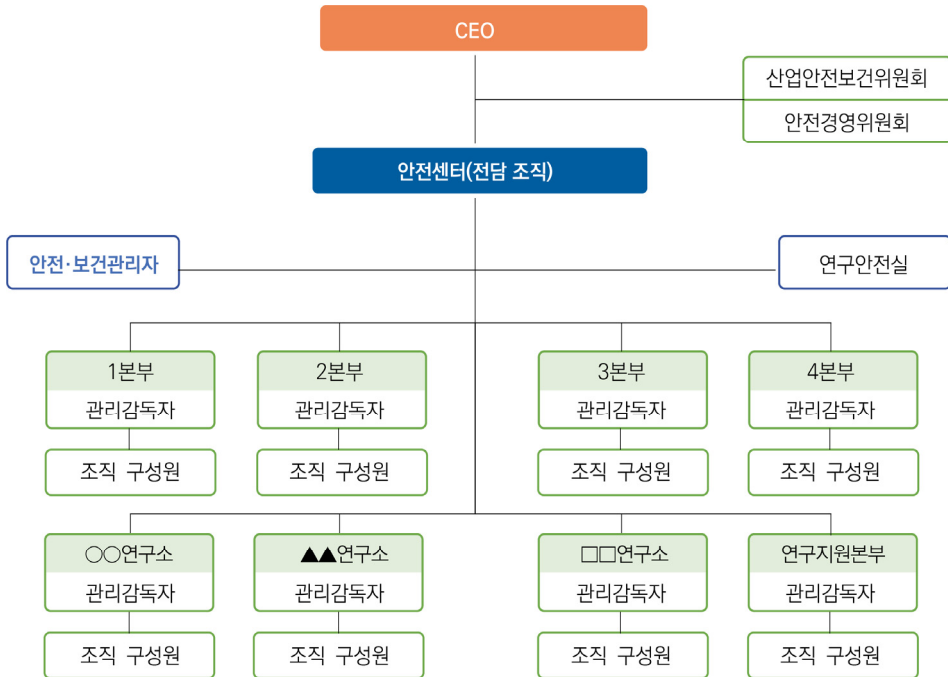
CEO

산업안전보건위원회

안전경영위원회

안전센터(전담 조직)

안전·보건관리자

연구안전실

1본부
관리감독자
조직 구성원

2본부
관리감독자
조직 구성원

3본부
관리감독자
조직 구성원

4본부
관리감독자
조직 구성원

○○연구소
관리감독자
조직 구성원

▲▲연구소
관리감독자
조직 구성원

□□연구소
관리감독자
조직 구성원

연구지원본부
관리감독자
조직 구성원